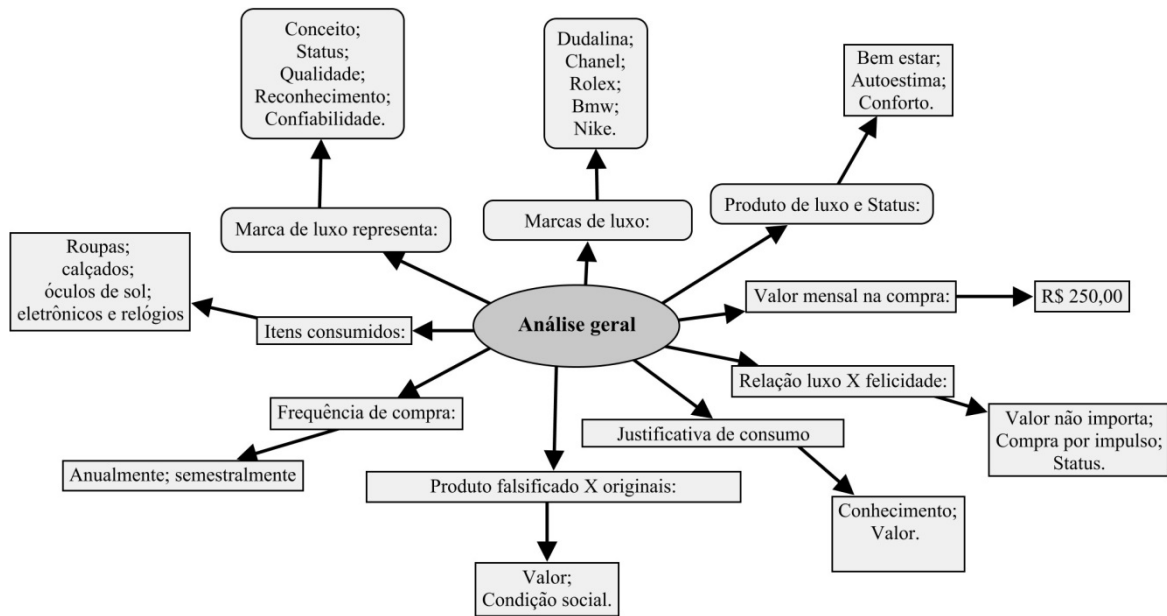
Análise geral

Marca de luxo representa:

Conceito;
Status;
Qualidade;
Reconhecimento;
Confiabilidade.

Marcas de luxo:

Dudalina;
Chanel;
Rolex;
Bmw;
Nike.

Produto de luxo e Status:

Bem estar;
Autoestima;
Conforto.

Valor mensal na compra:

R$ 250,00

Relação luxo X felicidade:

Valor não importa;
Compra por impulso;
Status.

Justificativa de consumo

Conhecimento;
Valor.

Produto falsificado X originais:

Valor;
Condição social.

Frequência de compra:

Anualmente; semestralmente

Itens consumidos:

Roupas;
calçados;
óculos de sol;
eletrônicos e relógios